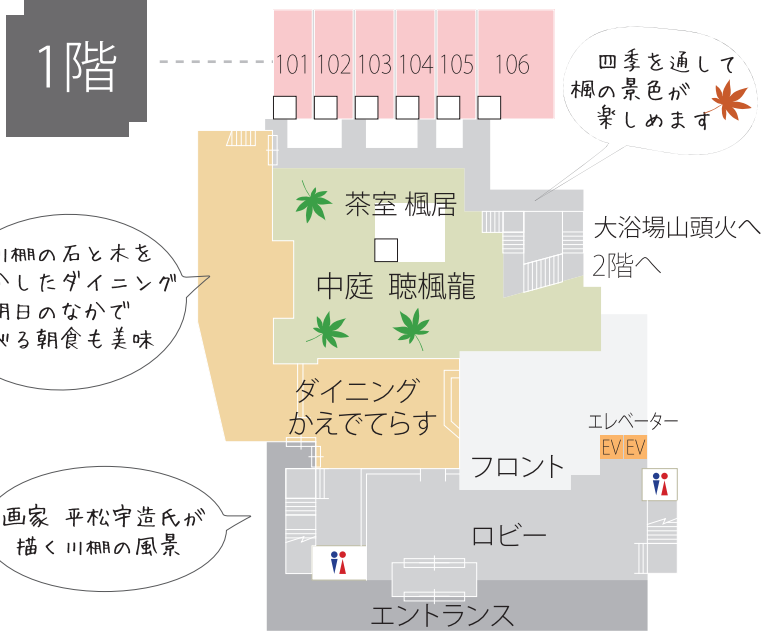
1階

101
102
103
104
105
106

四季を通して
楓の景色が
楽しめます

茶室 楓居

大浴場山頭火へ
2階へ

中庭 聴楓龍

川棚の石と木を
したダイニング
朝日のなかで
べる朝食も美味

ダイニング
かえでてらす

エレベーター
EV EV

フロント

画家 平松宇造氏が
描く川棚の風景

ロビー

エントランス